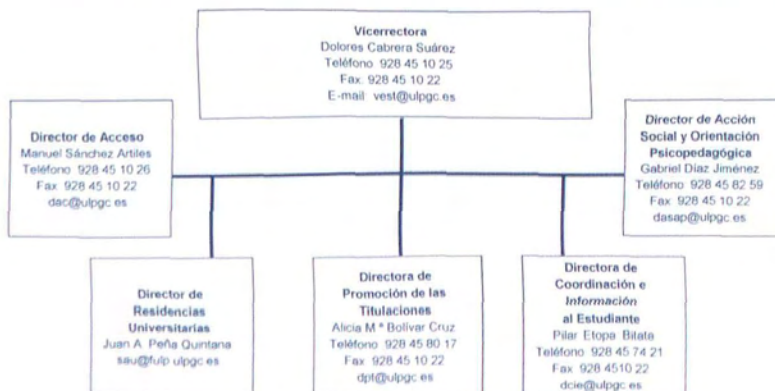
Vicerrectora
Dolores Cabrera Suárez
Teléfono 928 45 10 25
Fax 928 45 10 22
E-mail vest@ulpgc.es

Director de Acceso
Manuel Sánchez Artiles
Teléfono 928 45 10 26
Fax 928 45 10 22
dac@ulpgc.es

Director de Acción Social y Orientación Psicopedagógica
Gabriel Díaz Jiménez
Teléfono 928 45 82 59
Fax 928 45 10 22
dasap@ulpgc.es

Director de Residencias Universitarias
Juan A. Peña Quintana
sau@fulp.ulpgc.es

Directora de Promoción de las Titulaciones
Alicia M.ª Bolívar Cruz
Teléfono 928 45 80 17
Fax 928 45 10 22
dpt@ulpgc.es

Directora de Coordinación e Información al Estudiante
Pilar Etopa Bitata
Teléfono 928 45 74 21
Fax 928 4510 22
dcie@ulpgc.es